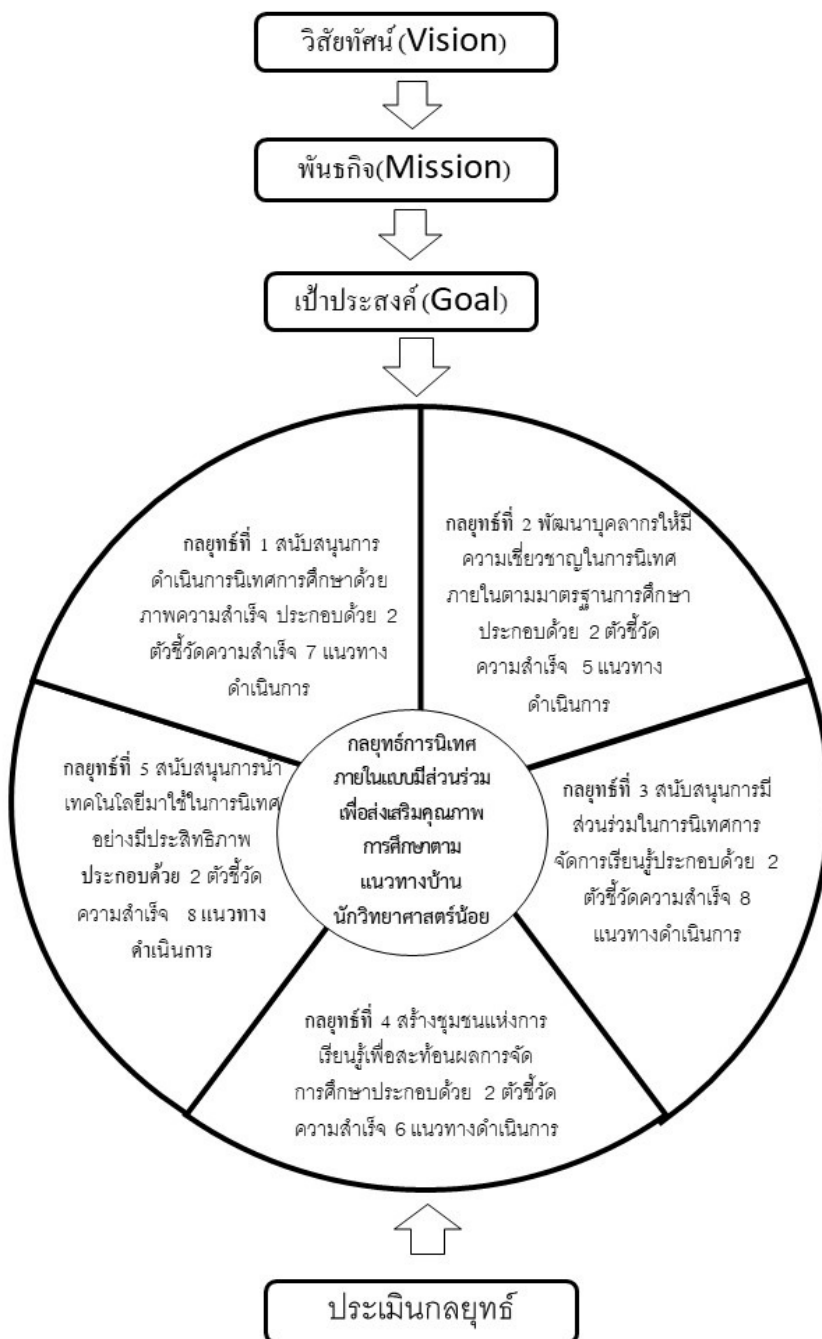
วิสัยทัศน์ (Vision)

พันธกิจ(Mission)

เป้าประสงค์ (Goal)

กลยุทธ์ที่ 1 สนับสนุนการดำเนินการนิเทศการศึกษาด้วยภาพความสำเร็จ ประกอบด้วย 2 ตัวชี้วัดความสำเร็จ 7 แนวทางดำเนินการ

กลยุทธ์ที่ 2 พัฒนาบุคลากรให้มีความเชี่ยวชาญในการนิเทศภายในตามมาตรฐานการศึกษา ประกอบด้วย 2 ตัวชี้วัดความสำเร็จ 5 แนวทางดำเนินการ

กลยุทธ์การนิเทศภายในแบบมีส่วนร่วมเพื่อส่งเสริมคุณภาพการศึกษาตามแนวทางบ้านนักวิทยาศาสตร์น้อย

กลยุทธ์ที่ 5 สนับสนุนการนำเทคโนโลยีมาใช้ในการนิเทศอย่างมีประสิทธิภาพ ประกอบด้วย 2 ตัวชี้วัดความสำเร็จ 8 แนวทางดำเนินการ

กลยุทธ์ที่ 3 สนับสนุนการมีส่วนร่วมในการนิเทศการจัดการเรียนรู้ประกอบด้วย 2 ตัวชี้วัดความสำเร็จ 8 แนวทางดำเนินการ

กลยุทธ์ที่ 4 สร้างชุมชนแห่งการเรียนรู้เพื่อสะท้อนผลการจัดการศึกษาประกอบด้วย 2 ตัวชี้วัดความสำเร็จ 6 แนวทางดำเนินการ

ประเมินกลยุทธ์